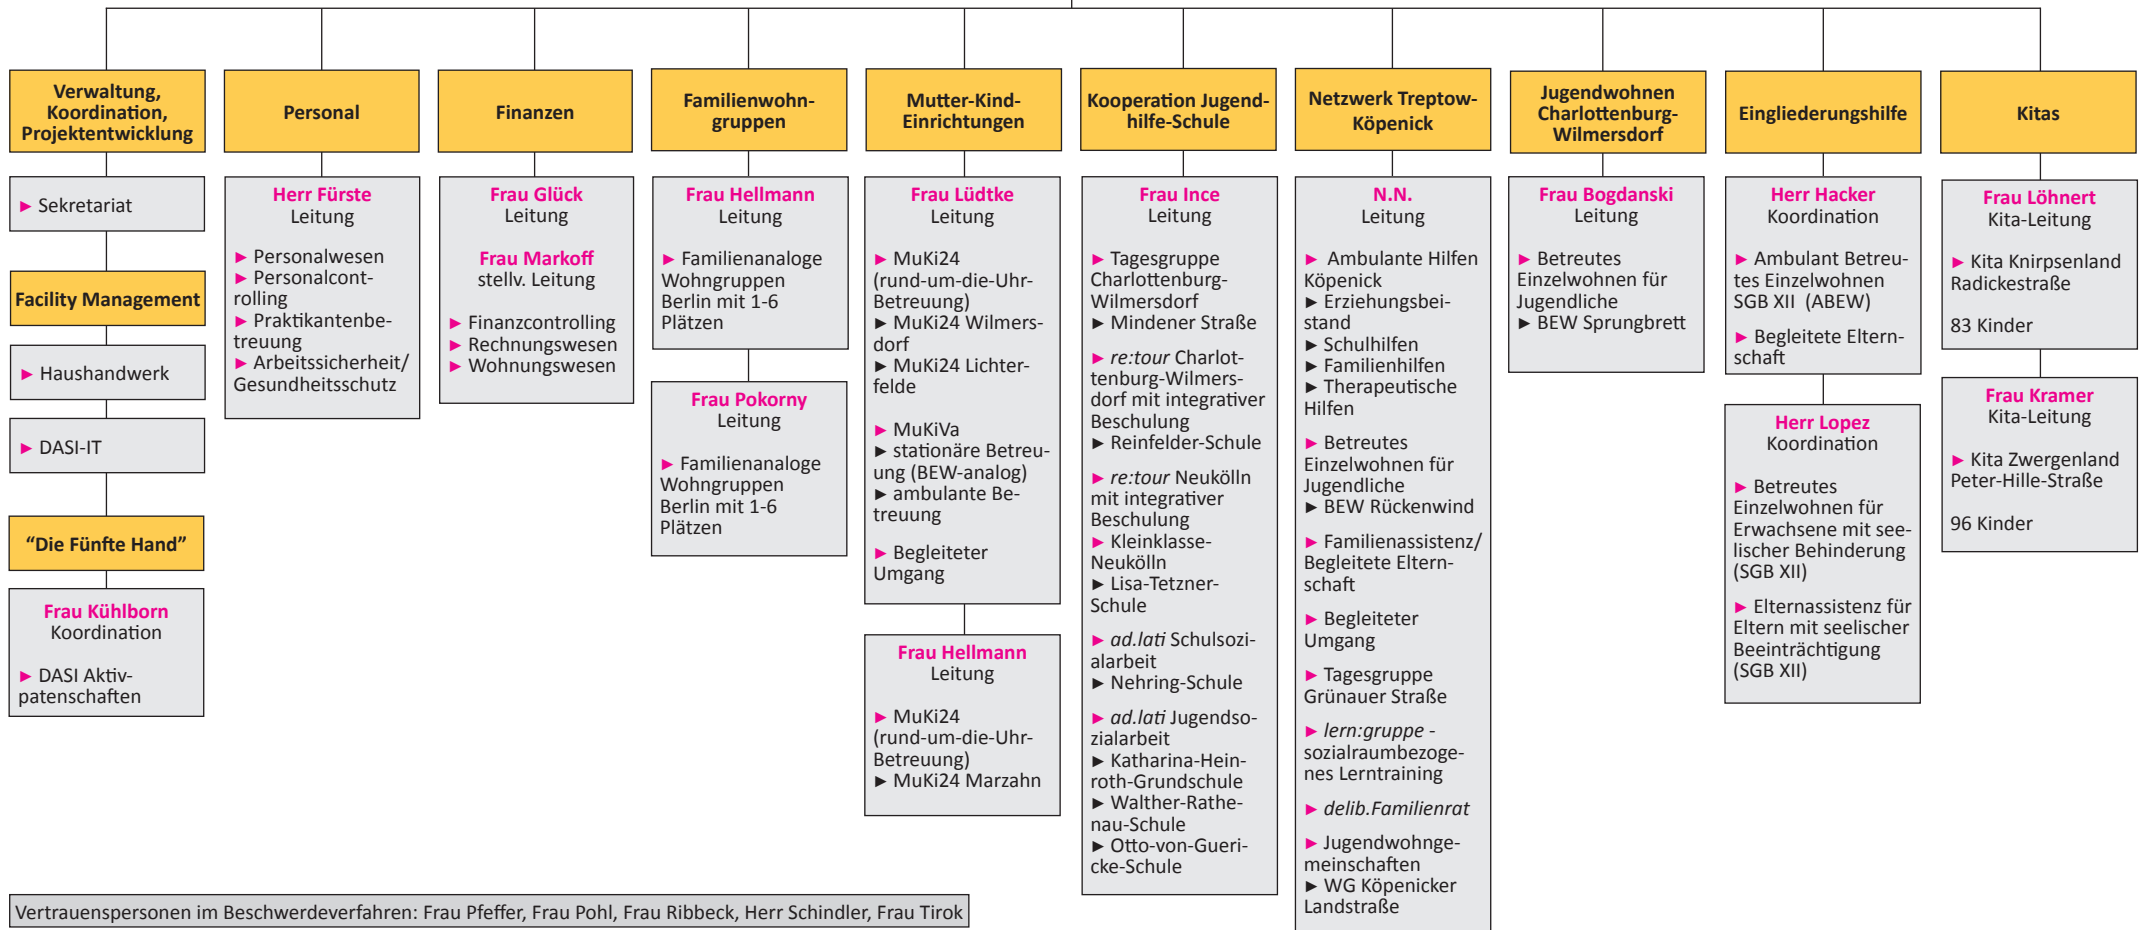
Verwaltung, Koordination, Projektentwicklung

► Sekretariat

Facility Management

► Haushandwerk

► DASI-IT

“Die Fünfte Hand”

Frau Kühlborn
Koordination

► DASI Aktivpatenschaften

Personal

Herr Fürste
Leitung

► Personalwesen
► Personalcontrolling
► Praktikantenbetreuung
► Arbeitssicherheit/ Gesundheitsschutz

Finanzen

Frau Glück
Leitung

Frau Markoff
stellv. Leitung

► Finanzcontrolling
► Rechnungswesen
► Wohnungswesen

Familienwohngruppen

Frau Hellmann
Leitung

► Familienanaloge Wohngruppen Berlin mit 1-6 Plätzen

Frau Pokorny
Leitung

► Familienanaloge Wohngruppen Berlin mit 1-6 Plätzen

Mutter-Kind-Einrichtungen

Frau Lüdtke
Leitung

► MuKi24 (rund-um-die-Uhr-Betreuung)
► MuKi24 Wilmersdorf
► MuKi24 Lichterfelde

► MuKiVa
► stationäre Betreuung (BEW-analog)
► ambulante Betreuung

► Begleiteter Umgang

Frau Hellmann
Leitung

► MuKi24 (rund-um-die-Uhr-Betreuung)
► MuKi24 Marzahn

Kooperation Jugendhilfe-Schule

Frau Ince
Leitung

► Tagesgruppe Charlottenburg-Wilmersdorf
► Mindener Straße

► re:tour Charlottenburg-Wilmersdorf mit integrativer Beschulung
► Reinfelder-Schule

► re:tour Neukölln mit integrativer Beschulung
► Kleinklasse-Neukölln
► Lisa-Tetzner-Schule

► ad.lati Schulsozialarbeit
► Nehring-Schule

► ad.lati Jugendsozialarbeit
► Katharina-Heinroth-Grundschule
► Walther-Rathenau-Schule
► Otto-von-Guericke-Schule

Netzwerk Treptow-Köpenick

N.N.
Leitung

► Ambulante Hilfen Köpenick
► Erziehungsbeistand
► Schulhilfen
► Familienhilfen
► Therapeutische Hilfen

► Betreutes Einzelwohnen für Jugendliche
► BEW Rückenwind

► Familienassistenz/ Begleitete Elternschaft

► Begleiteter Umgang

► Tagesgruppe Grünauer Straße

► lern:gruppe - sozialraumbezogenes Lerntraining

► delib.Familienrat

► Jugendwohngemeinschaften
► WG Köpenicker Landstraße

Jugendwohnen Charlottenburg-Wilmersdorf

Frau Bogdanski
Leitung

► Betreutes Einzelwohnen für Jugendliche
► BEW Sprungbrett

Eingliederungshilfe

Herr Hacker
Koordination

► Ambulant Betreutes Einzelwohnen SGB XII (ABEW)

► Begleitete Elternschaft

Herr Lopez
Koordination

► Betreutes Einzelwohnen für Erwachsene mit seelischer Behinderung (SGB XII)

► Elternassistenz für Eltern mit seelischer Beeinträchtigung (SGB XII)

Kitas

Frau Löhnert
Kita-Leitung

► Kita Knirpsenland Radickestraße

83 Kinder

Frau Kramer
Kita-Leitung

► Kita Zwergenland Peter-Hille-Straße

96 Kinder

Vertrauenspersonen im Beschwerdeverfahren: Frau Pfeffer, Frau Pohl, Frau Ribbeck, Herr Schindler, Frau Tirok